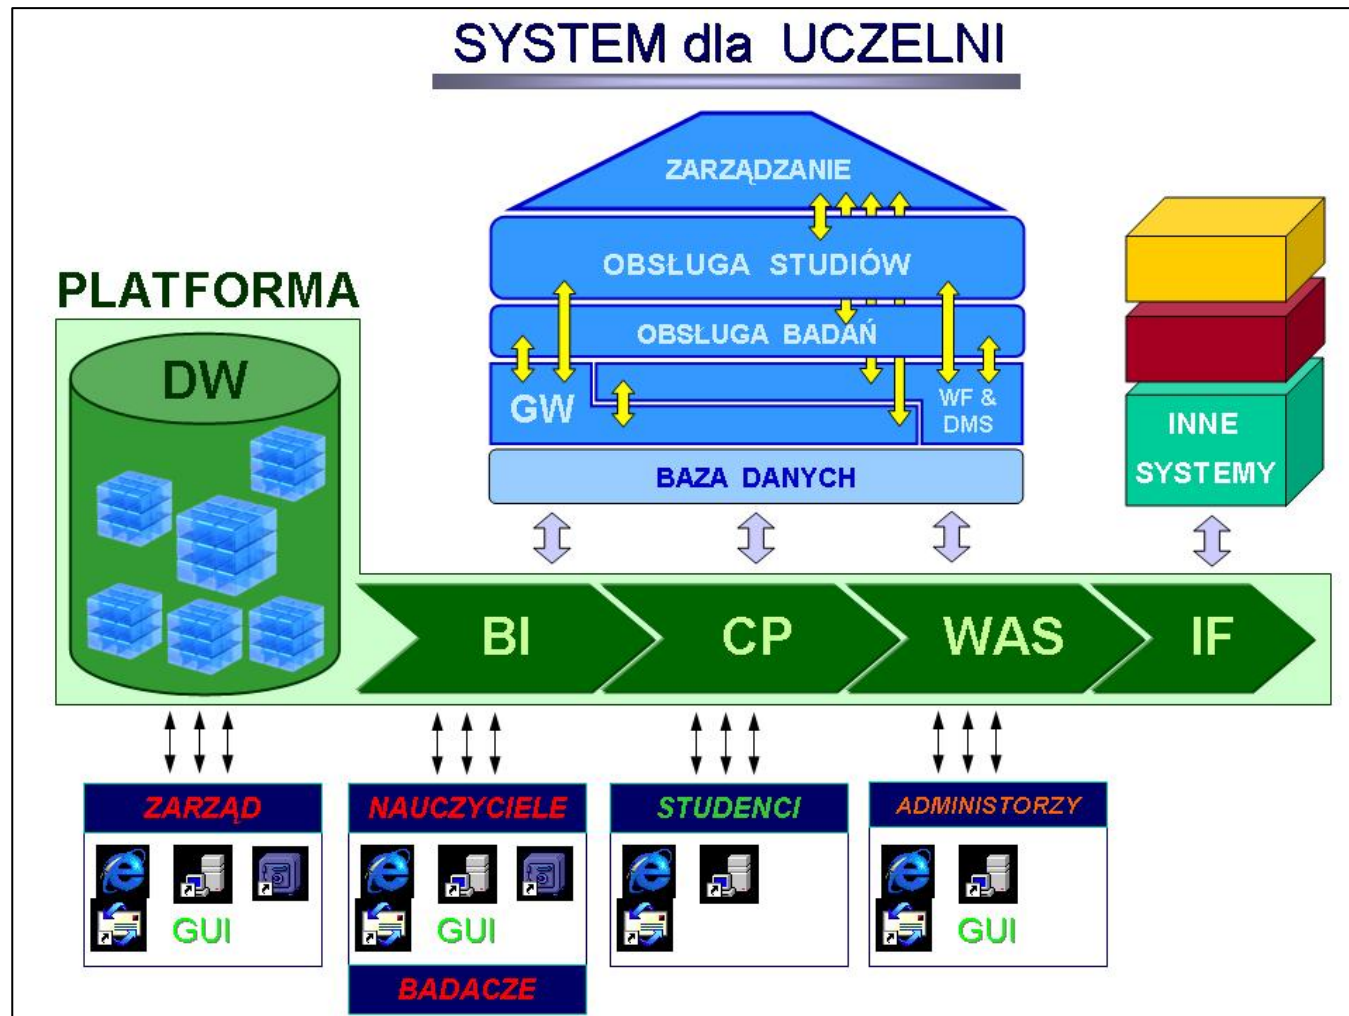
SYSTEM dla UCZELNI

ZARZĄDZANIE

OBSŁUGA STUDIÓW

OBSŁUGA BADAŃ

GW

WF & DMS

BAZA DANYCH

INNE SYSTEMY

PLATFORMA

DW

BI

CP

WAS

IF

ZARZĄD

GUI

NAUCZYCIELE

GUI

BADACZE

STUDENCI

ADMINISTORZY

GUI